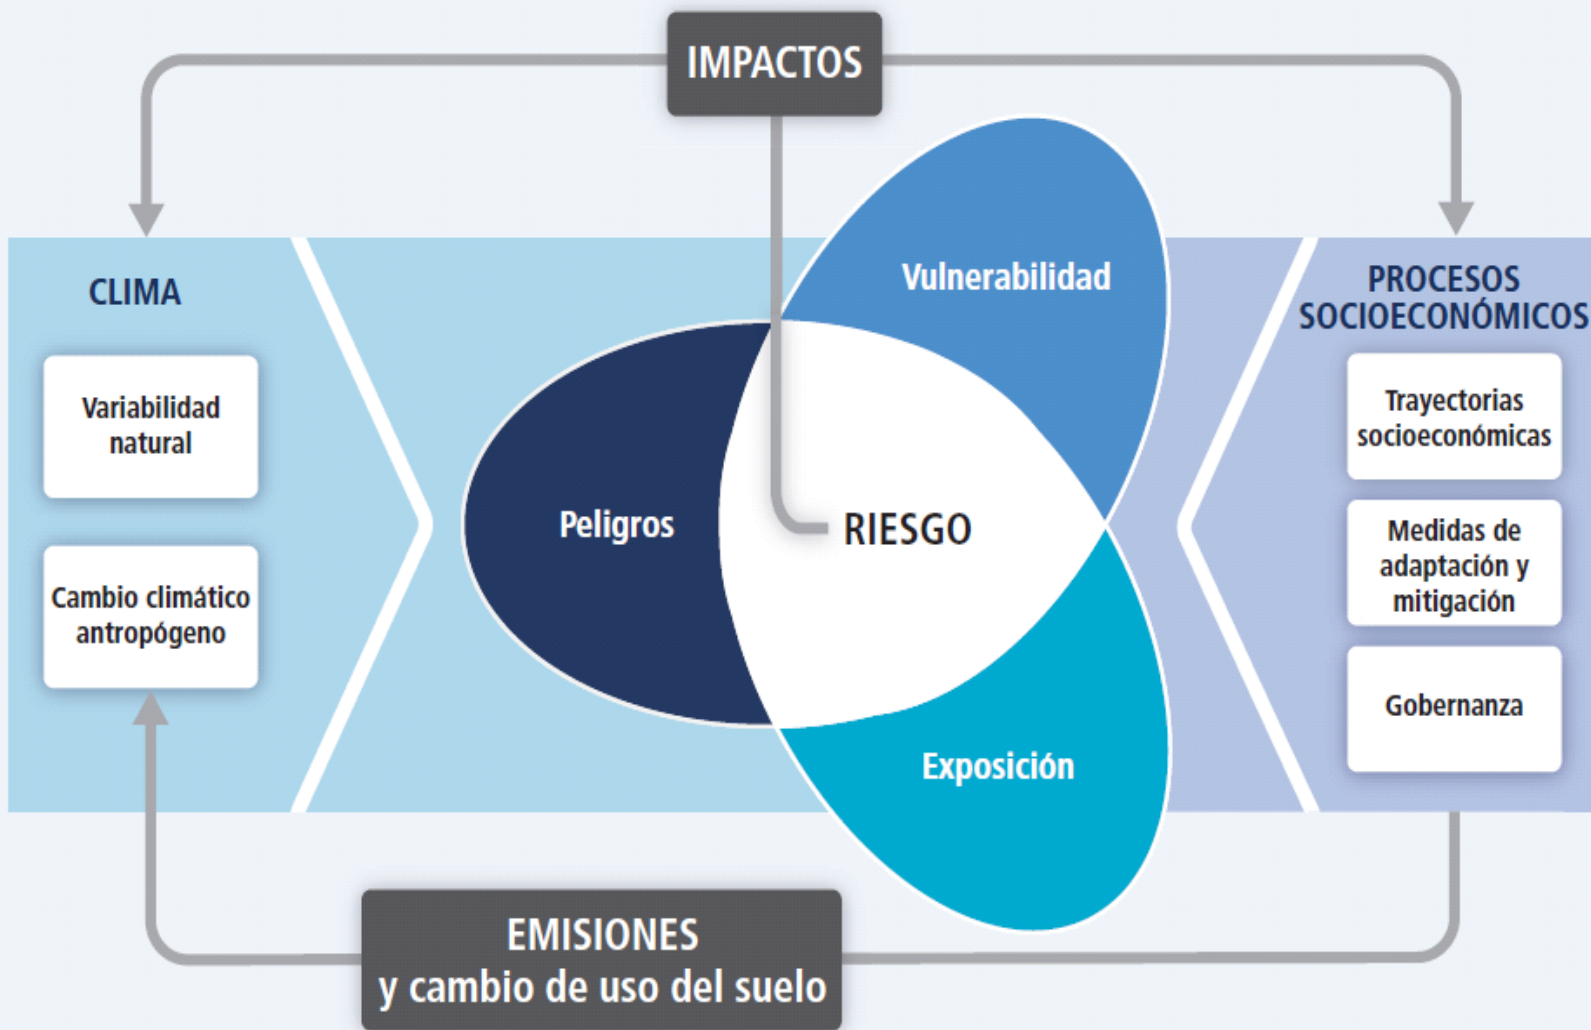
IMPACTOS

CLIMA

Variabilidad natural

Cambio climático antropógeno

Vulnerabilidad

Peligros

RIESGO

Exposición

PROCESOS SOCIOECONÓMICOS

Trayectorias socioeconómicas

Medidas de adaptación y mitigación

Gobernanza

EMISIONES y cambio de uso del suelo